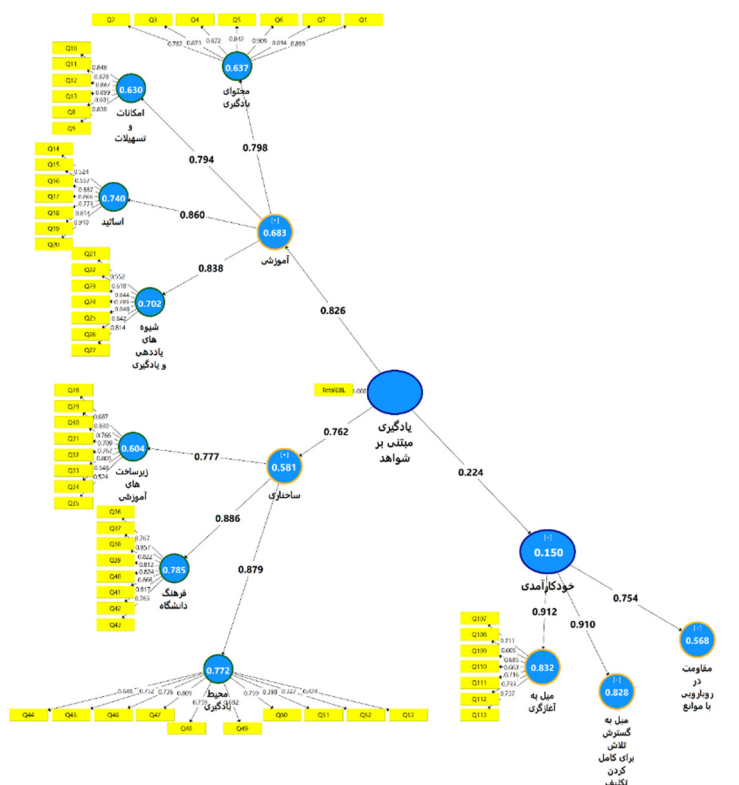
Q2 Q3 Q4 Q5 Q6 Q7 Q1

0.787 0.821 0.872 0.842 0.909 0.914 0.869

0.637
محتوای یادگیری

Q10 Q11 Q12 Q13 Q8 Q9

0.848 0.878 0.887 0.859 0.801 0.838

0.630
امکانات و تسهیلات

0.794

0.798

Q14 Q15 Q16 Q17 Q18 Q19 Q20

0.824 0.557 0.882 0.866 0.771 0.814 0.910

0.740
اساتید

0.860

0.683
آموزشی

Q21 Q22 Q23 Q24 Q25 Q26 Q27

0.552 0.618 0.844 0.799 0.848 0.842 0.814

0.702
شیوه های یاددهی و یادگیری

0.838

0.826

totalEBL

یادگیری مبتنی بر شواهد

Q28 Q29 Q30 Q31 Q32 Q33 Q34 Q35

0.687 0.810 0.766 0.709 0.767 0.805 0.548 0.524

0.604
زیرساخت های آموزشی

0.777

0.762

0.581
ساختاری

0.224

Q36 Q37 Q38 Q39 Q40 Q41 Q42 Q43

0.767 0.857 0.822 0.812 0.834 0.866 0.817 0.763

0.785
فرهنگ دانشگاه

0.886

0.879

0.150
خودکارآمدی

0.754

0.912

0.910

Q107 Q108 Q109 Q110 Q111 Q112 Q113

0.711 0.609 0.605 0.663 0.716 0.734 0.737

0.832
میل به آغازگری

0.828
میل به گسترش تلاش برای کامل کردن تکلیف

0.568
مقاومت در رویارویی با موانع

0.772
محیط یادگیری

Q44 Q45 Q46 Q47 Q48 Q49 Q50 Q51 Q52 Q53

0.848 0.752 0.726 0.809 0.759 0.692 0.759 0.798 0.777 0.824